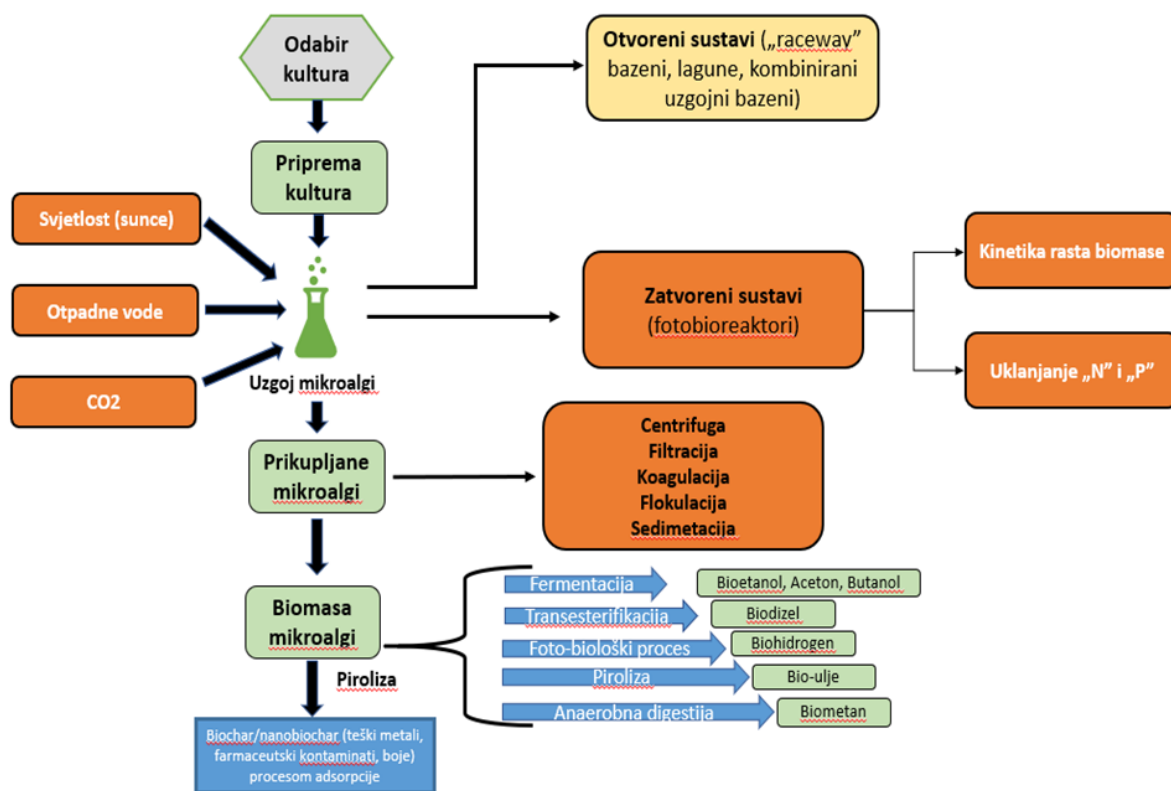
Odabir kultura

Priprema kultura

Svjetlost (sunce)

Otpadne vode

CO2

Uzgoj mikroalgi

Otvoreni sustavi („raceway" bazeni, lagune, kombinirani uzgojni bazeni)

Zatvoreni sustavi (fotobioreaktori)

Kinetika rasta biomase

Uklanjanje „N" i „P"

Prikupljane mikroalgi

Centrifuga
Filtracija
Koagulacija
Flokulacija
Sedimetacija

Biomasa mikroalgi

Fermentacija

Bioetanol, Aceton, Butanol

Transesterifikacija

Biodizel

Foto-biološki proces

Biohidrogen

Piroliza

Bio-ulje

Anaerobna digestija

Biometan

Piroliza

Biochar/nanobiochar (teški metali, farmaceutski kontaminati, boje) procesom adsorpcije